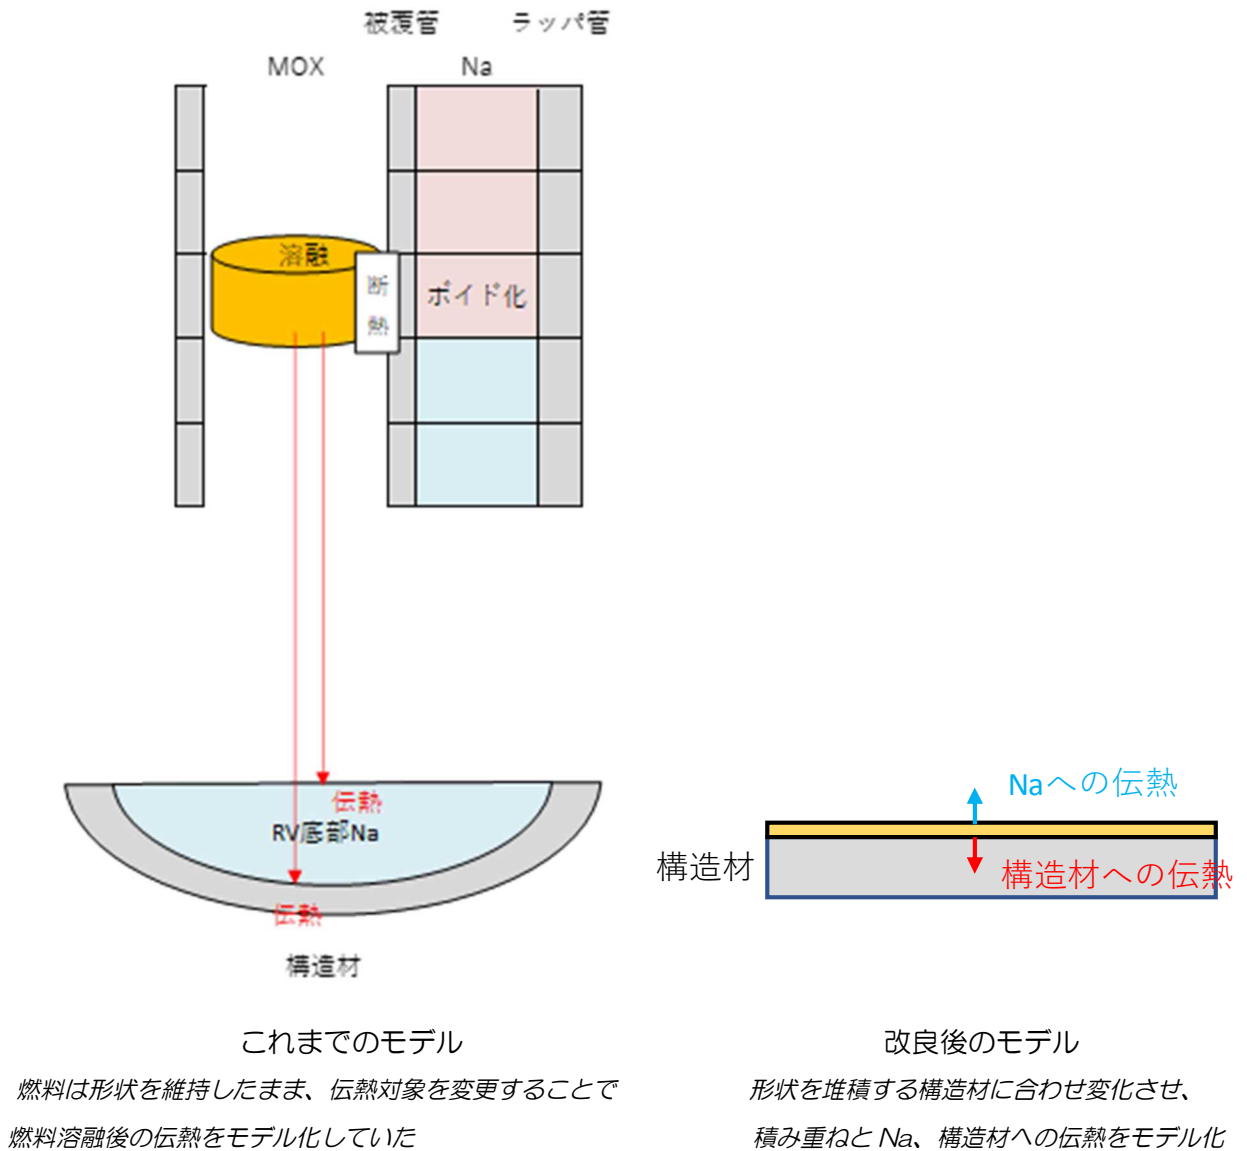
被覆管　ラッパ管

MOX　Na

溶融

断熱

ボイド化

伝熱

RV底部Na

伝熱

構造材

Naへの伝熱

構造材

構造材への伝熱

これまでのモデル

燃料は形状を維持したまま、伝熱対象を変更することで燃料溶融後の伝熱をモデル化していた

改良後のモデル

形状を堆積する構造材に合わせ変化させ、積み重ねとNa、構造材への伝熱をモデル化